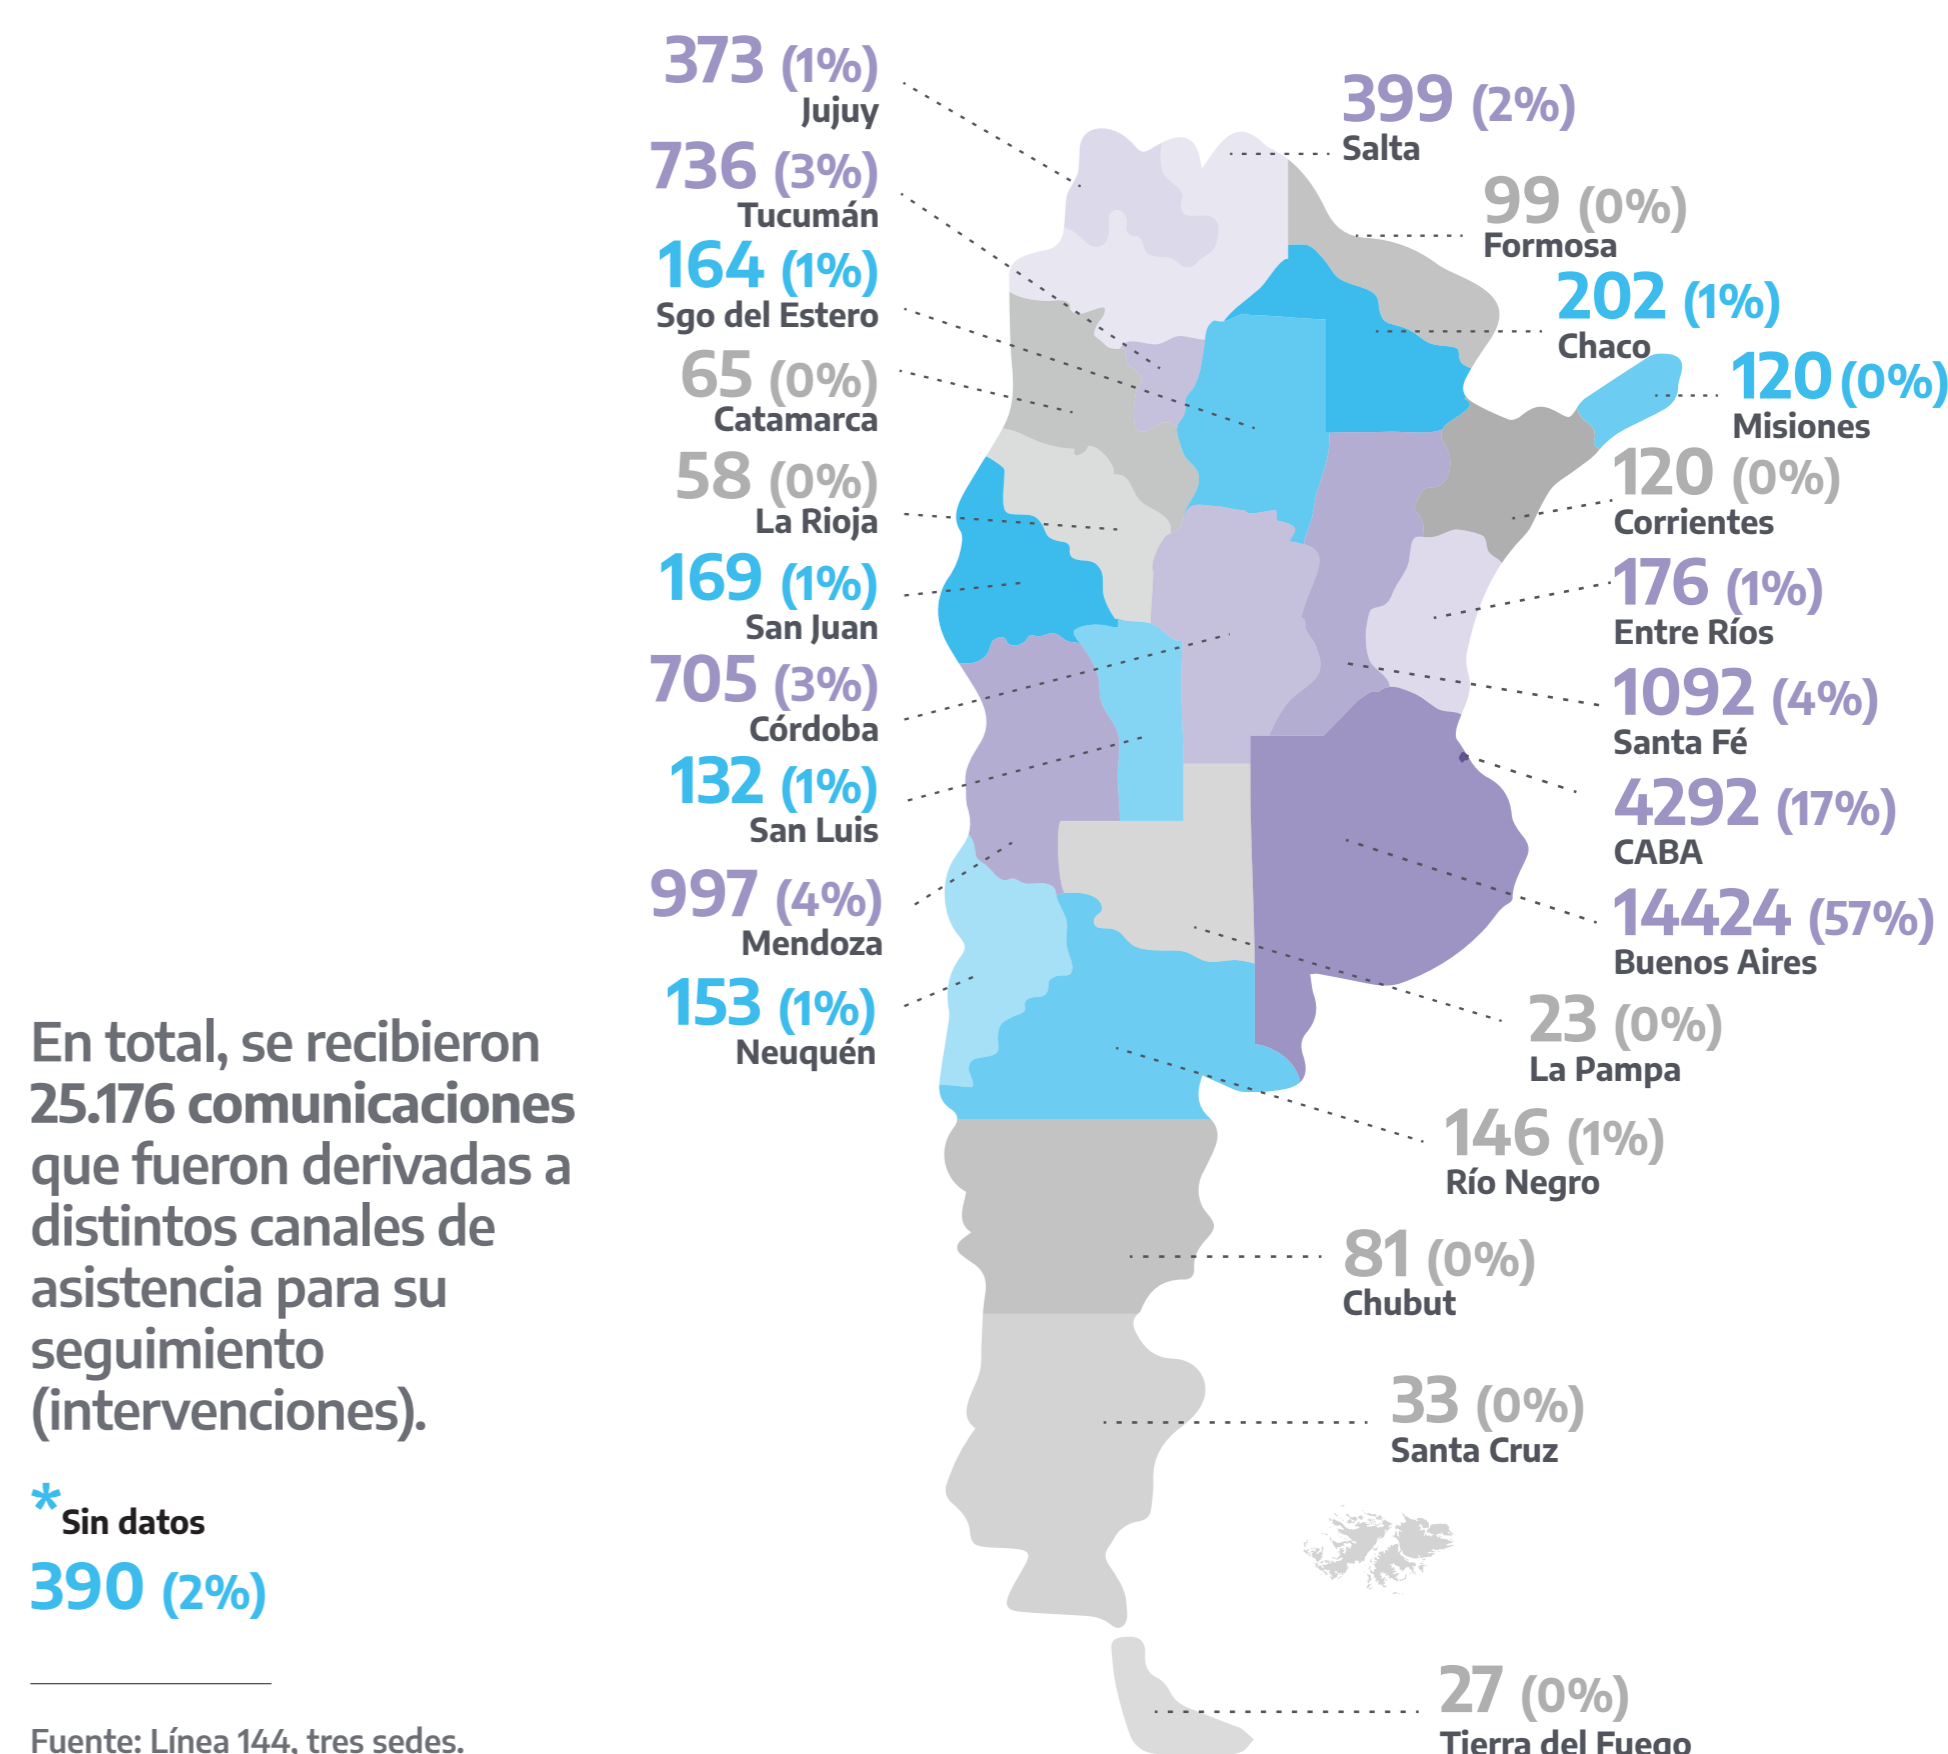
373 (1%)
Jujuy

736 (3%)
Tucumán

164 (1%)
Sgo del Estero

65 (0%)
Catamarca

58 (0%)
La Rioja

169 (1%)
San Juan

705 (3%)
Córdoba

132 (1%)
San Luis

997 (4%)
Mendoza

153 (1%)
Neuquén

399 (2%)
Salta

99 (0%)
Formosa

202 (1%)
Chaco

120 (0%)
Misiones

120 (0%)
Corrientes

176 (1%)
Entre Ríos

1092 (4%)
Santa Fé

4292 (17%)
CABA

14424 (57%)
Buenos Aires

23 (0%)
La Pampa

146 (1%)
Río Negro

81 (0%)
Chubut

33 (0%)
Santa Cruz

27 (0%)
Tierra del Fuego

En total, se recibieron 25.176 comunicaciones que fueron derivadas a distintos canales de asistencia para su seguimiento (intervenciones).

* Sin datos
390 (2%)

Fuente: Línea 144, tres sedes.